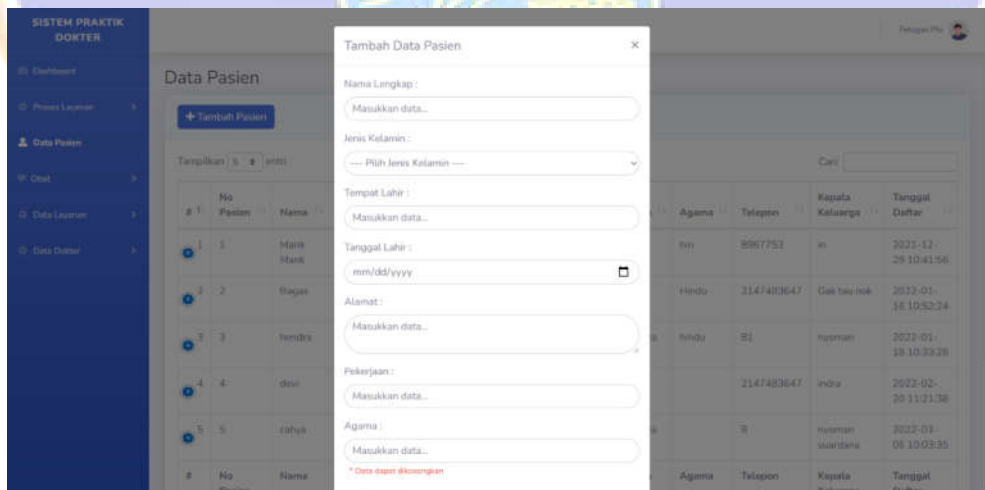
SISTEM PRAKTIK DOKTER

Dashboard

Proses Layanan

Data Pasien

Obat

Data Layanan

Data Dokter

Data Pasien

+ Tambah Pasien

Tampilkan 5 entri

Cari

| # | No Pasien | Nama | | Agama | Telepon | Kepala Keluarga | Tanggal Daftar |
|---|---|---|---|---|---|---|---|
| 1 | 1 | Mank Mank | | hm | 8967753 | in | 2021-12-29 10:41:56 |
| 2 | 2 | Bagas | | Hindu | 2147483647 | Gak tau nok | 2022-01-16 10:52:24 |
| 3 | 3 | hendra | | hindu | 81 | nyoman | 2022-01-18 10:33:28 |
| 4 | 4 | devi | | | 2147483647 | indra | 2022-02-20 11:21:38 |
| 5 | 5 | cahya | | | 8 | nyoman wardana | 2022-03-08 10:03:35 |
| # | No | Nama | | Agama | Telepon | Kepala | Tanggal |

Petugas Pic

Tambah Data Pasien ×

Nama Lengkap :
Masukkan data...

Jenis Kelamin :
---- Pilih Jenis Kelamin ----

Tempat Lahir :
Masukkan data...

Tanggal Lahir :
mm/dd/yyyy

Alamat :
Masukkan data...

Pekerjaan :
Masukkan data...

Agama :
Masukkan data...
* Data dapat dikosongkan